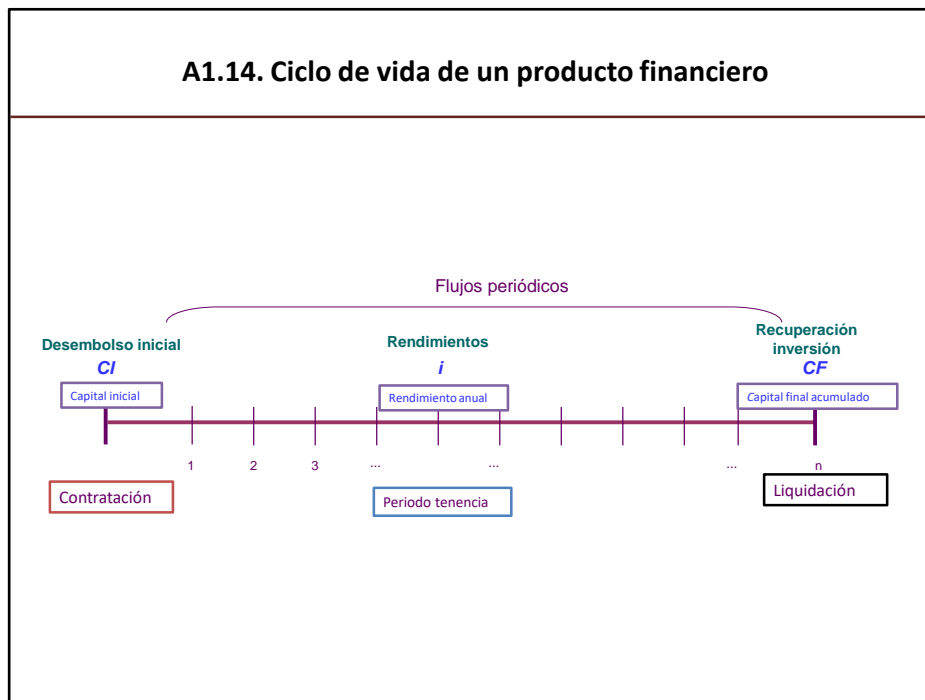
A1.14. Ciclo de vida de un producto financiero

Flujos periódicos

Desembolso inicial
CI
Capital inicial

Rendimientos
i
Rendimiento anual

Recuperación inversión
CF
Capital final acumulado

1 2 3 ... ... ... n

Contratación

Periodo tenencia

Liquidación